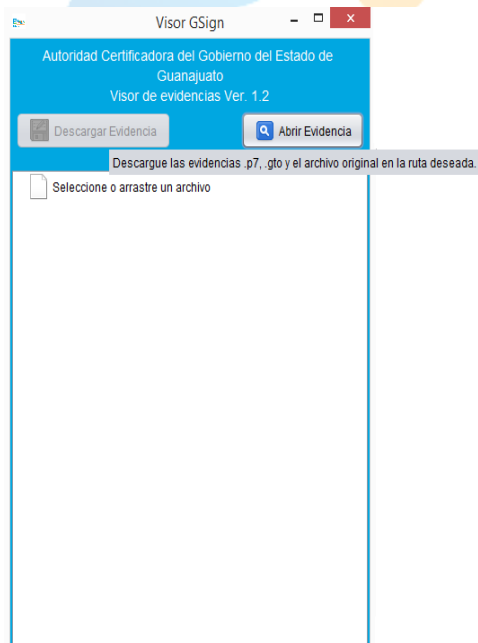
Visor GSign

Autoridad Certificadora del Gobierno del Estado de Guanajuato
Visor de evidencias Ver. 1.2

Descargar Evidencia

Abrir Evidencia

Descargue las evidencias .p7, .gto y el archivo original en la ruta deseada.

Seleccione o arrastre un archivo